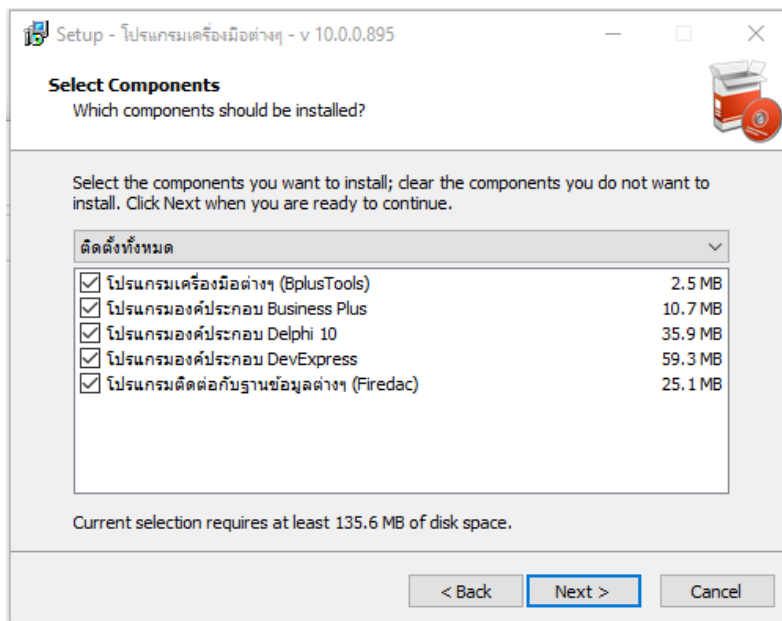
Setup - โปรแกรมเครื่องมือต่างๆ - v 10.0.0.895

Select Components
Which components should be installed?

Select the components you want to install; clear the components you do not want to install. Click Next when you are ready to continue.

ติดตั้งทั้งหมด

| | |
|---|---|
| ☑ โปรแกรมเครื่องมือต่างๆ (BplusTools) | 2.5 MB |
| ☑ โปรแกรมองค์ประกอบ Business Plus | 10.7 MB |
| ☑ โปรแกรมองค์ประกอบ Delphi 10 | 35.9 MB |
| ☑ โปรแกรมองค์ประกอบ DevExpress | 59.3 MB |
| ☑ โปรแกรมติดต่อกับฐานข้อมูลต่างๆ (Firedac) | 25.1 MB |

Current selection requires at least 135.6 MB of disk space.

< Back
Next >
Cancel